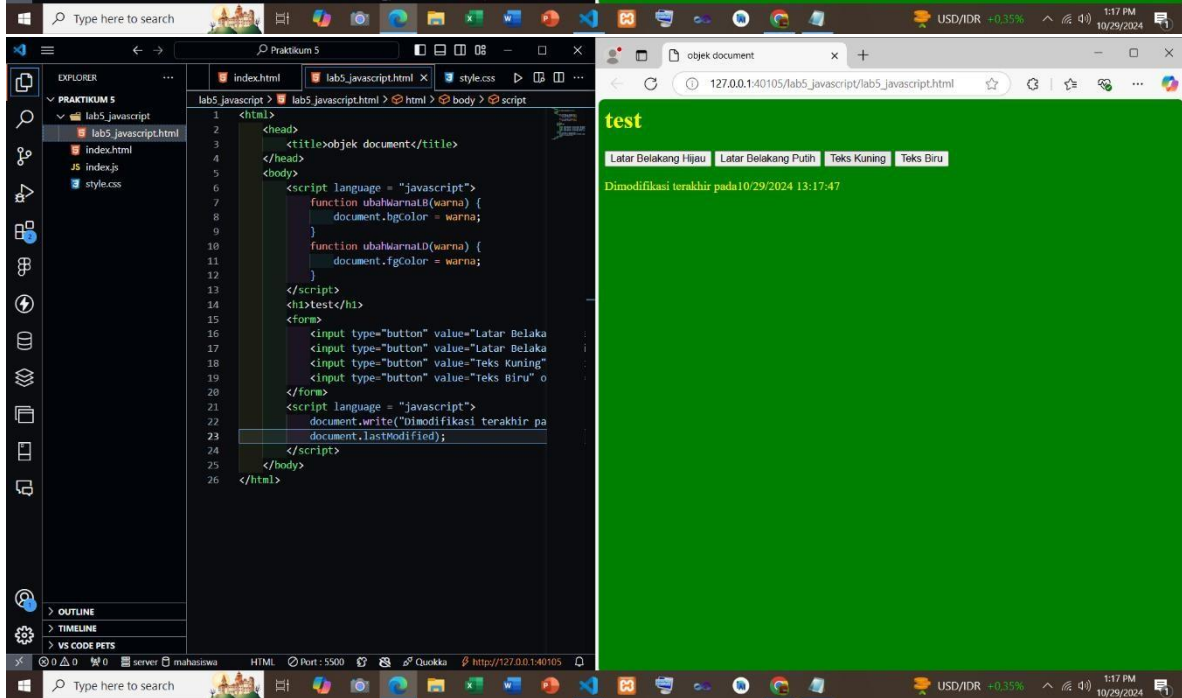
Type here to search

USD/IDR +0,35%

1:17 PM
10/29/2024

Praktikum 5

EXPLORER ...
PRAKTIKUM 5
lab5_javascript
lab5_javascript.html
index.html
JS index.js
style.css

index.html
lab5_javascript.html ×
style.css

lab5_javascript > lab5_javascript.html > html > body > script

1 <html>
2 <head>
3 <title>objek document</title>
4 </head>
5 <body>
6 <script language = "javascript">
7 function ubahWarnaLB(warna) {
8 document.bgColor = warna;
9 }
10 function ubahWarnaLD(warna) {
11 document.fgColor = warna;
12 }
13 </script>
14 <h1>test</h1>
15 <form>
16 <input type="button" value="Latar Belaka
17 <input type="button" value="Latar Belaka
18 <input type="button" value="Teks Kuning"
19 <input type="button" value="Teks Biru" o
20 </form>
21 <script language = "javascript">
22 document.write("Dimodifikasi terakhir pa
23 document.lastModified);
24 </script>
25 </body>
26 </html>

> OUTLINE
> TIMELINE
> VS CODE PETS

⊗ 0 △ 0 ⚡0 server mahasiswa HTML Port : 5500 Quokka http://127.0.0.1:40105

objek document ×

127.0.0.1:40105/lab5_javascript/lab5_javascript.html

test

Latar Belakang Hijau | Latar Belakang Putih | Teks Kuning | Teks Biru

Dimodifikasi terakhir pada10/29/2024 13:17:47

Type here to search

USD/IDR +0,35%

1:17 PM
10/29/2024